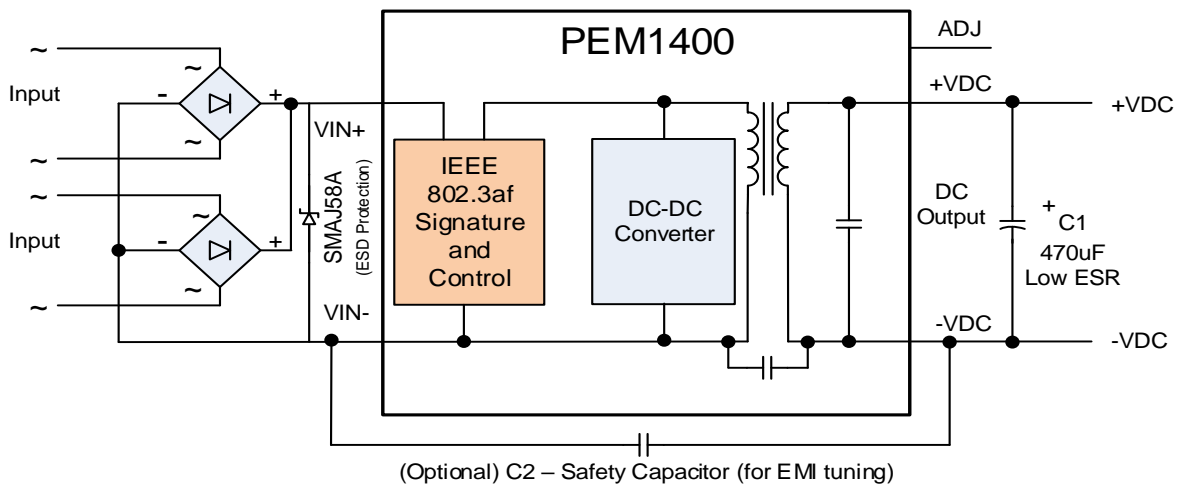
PEM1400

ADJ

~

~

Input

-

+

~

~

~

~

Input

-

+

~

~

VIN+

SMAJ58A (ESD Protection)

VIN-

IEEE 802.3af Signature and Control

DC-DC Converter

+VDC

+VDC

DC Output

+ C1 470uF Low ESR

-VDC

-VDC

(Optional) C2 – Safety Capacitor (for EMI tuning)